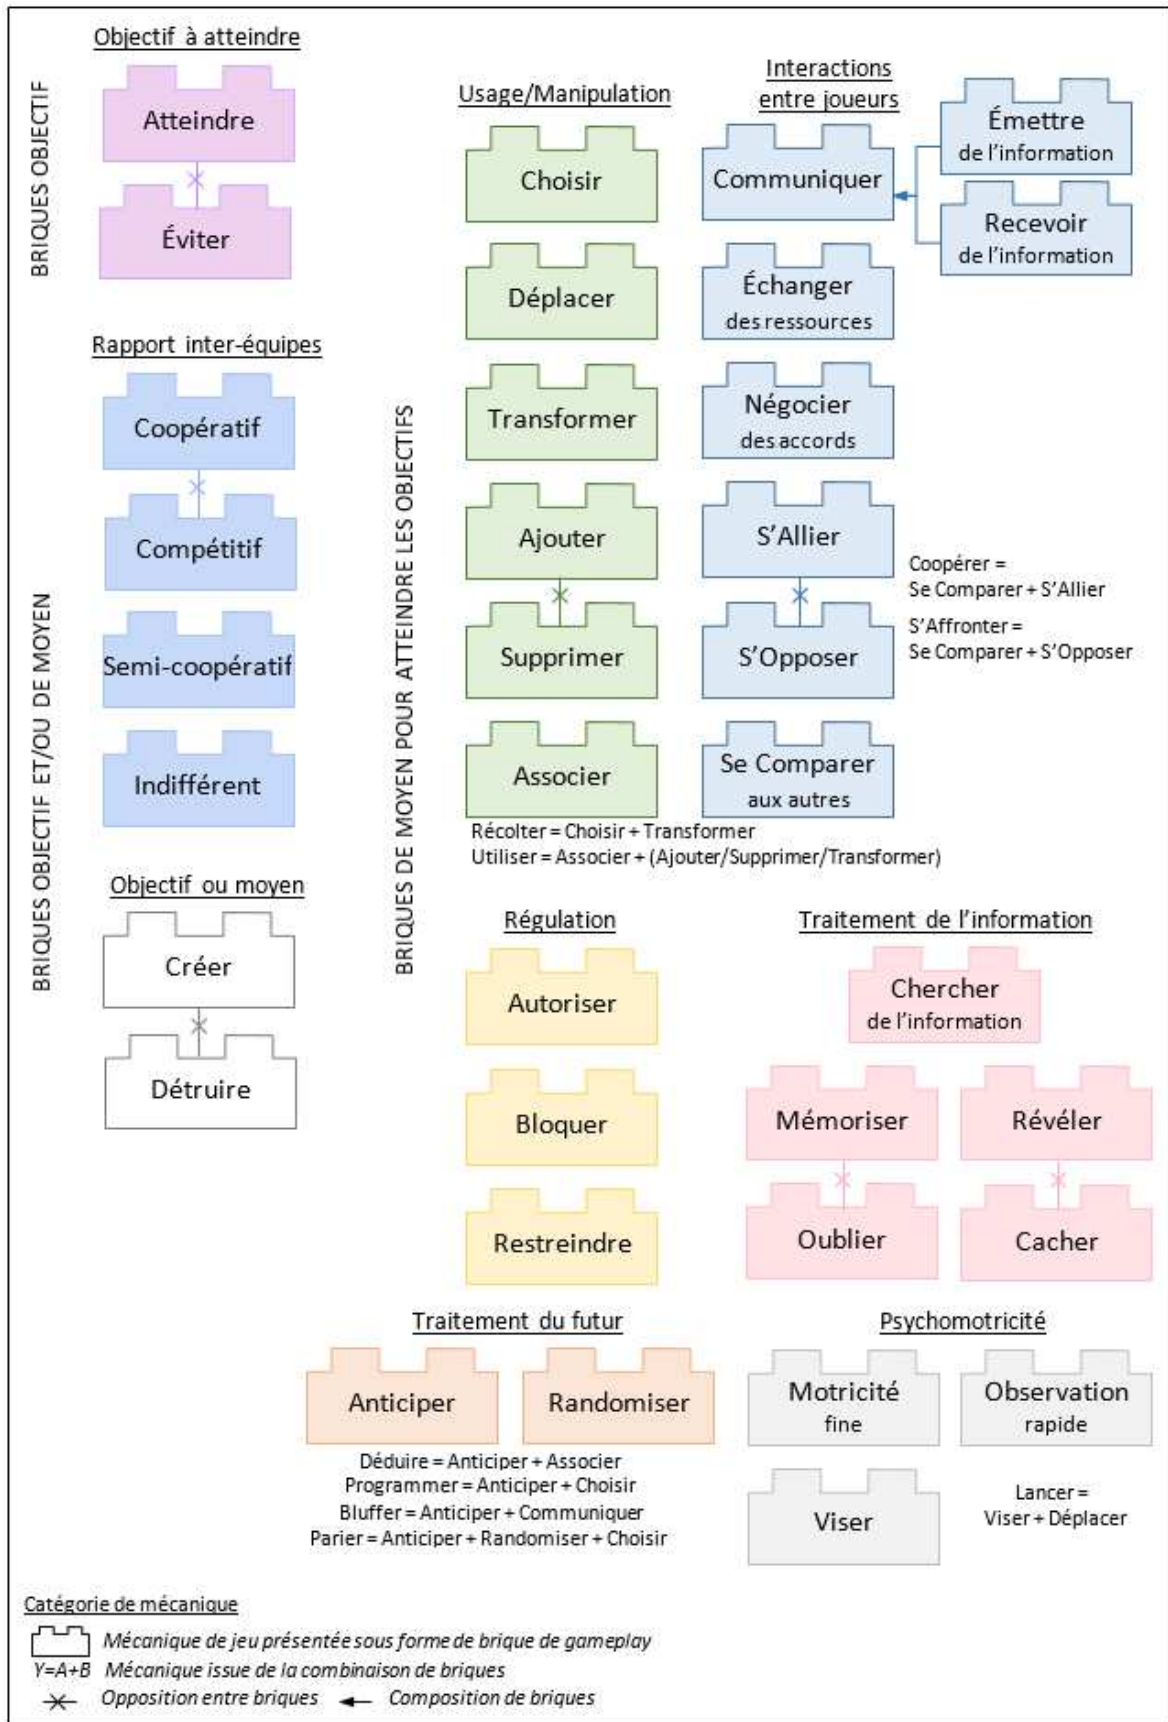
BRIQUES OBJECTIF

Objectif à atteindre

Atteindre

Éviter

BRIQUES OBJECTIF ET/OU DE MOYEN

Rapport inter-équipes

Coopératif

Compétitif

Semi-coopératif

Indifférent

Objectif ou moyen

Créer

Détruire

BRIQUES DE MOYEN POUR ATTEINDRE LES OBJECTIFS

Usage/Manipulation

Choisir

Déplacer

Transformer

Ajouter

Supprimer

Associer

Interactions entre joueurs

Communiquer

Émettre de l'information

Recevoir de l'information

Échanger des ressources

Négocier des accords

S'Allier

S'Opposer

Se Comparer aux autres

Coopérer = Se Comparer + S'Allier

S'Affronter = Se Comparer + S'Opposer

Récolter = Choisir + Transformer
Utiliser = Associer + (Ajouter/Supprimer/Transformer)

Régulation

Autoriser

Bloquer

Restreindre

Traitement de l'information

Chercher de l'information

Mémoriser

Révéler

Oublier

Cacher

Traitement du futur

Anticiper

Randomiser

Déduire = Anticiper + Associer
Programmer = Anticiper + Choisir
Bluffer = Anticiper + Communiquer
Parier = Anticiper + Randomiser + Choisir

Psychomotricité

Motricité fine

Observation rapide

Viser

Lancer = Viser + Déplacer

Catégorie de mécanique

Mécanique de jeu présentée sous forme de brique de gameplay

Y=A+B Mécanique issue de la combinaison de briques

Opposition entre briques

Composition de briques